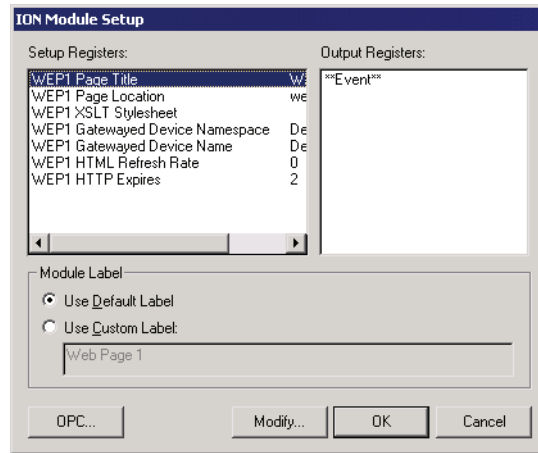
ION Module Setup

Setup Registers:

| | |
|---|---|
| WEP1 Page Title | W |
| WEP1 Page Location | we |
| WEP1 XSLT Stylesheet | |
| WEP1 Gatewayed Device Namespace | De |
| WEP1 Gatewayed Device Name | De |
| WEP1 HTML Refresh Rate | 0 |
| WEP1 HTTP Expires | 2 |

Output Registers:

**Event**

Module Label

Use Default Label

Use Custom Label:

Web Page 1

OPC...

Modify...

OK

Cancel